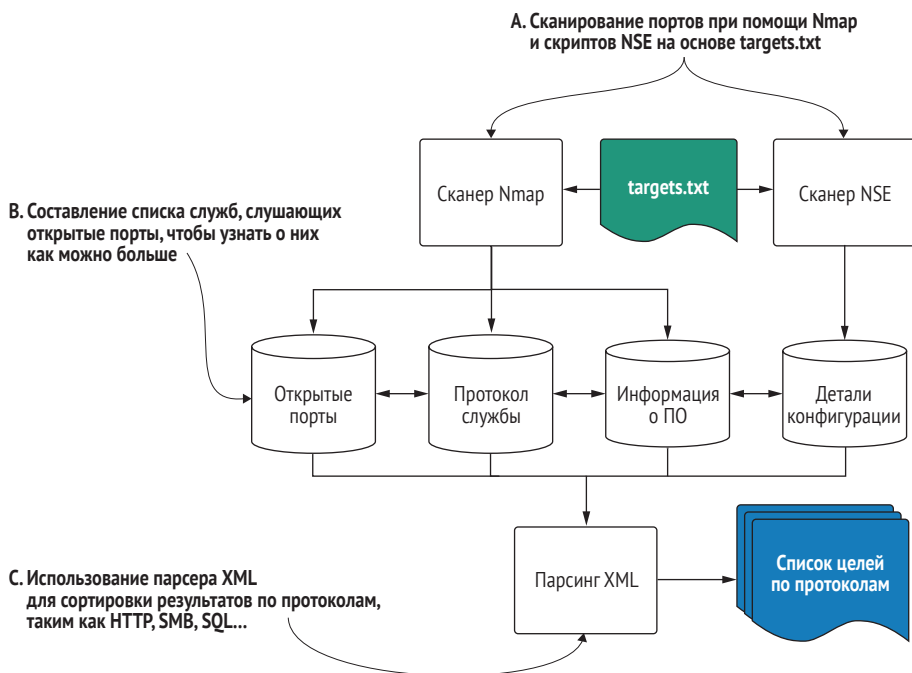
A. Сканирование портов при помощи Nmap и скриптов NSE на основе targets.txt

Сканер Nmap

targets.txt

Сканер NSE

B. Составление списка служб, слушающих открытые порты, чтобы узнать о них как можно больше

Открытые порты

Протокол службы

Информация о ПО

Детали конфигурации

C. Использование парсера XML для сортировки результатов по протоколам, таким как HTTP, SMB, SQL...

Парсинг XML

Список целей по протоколам